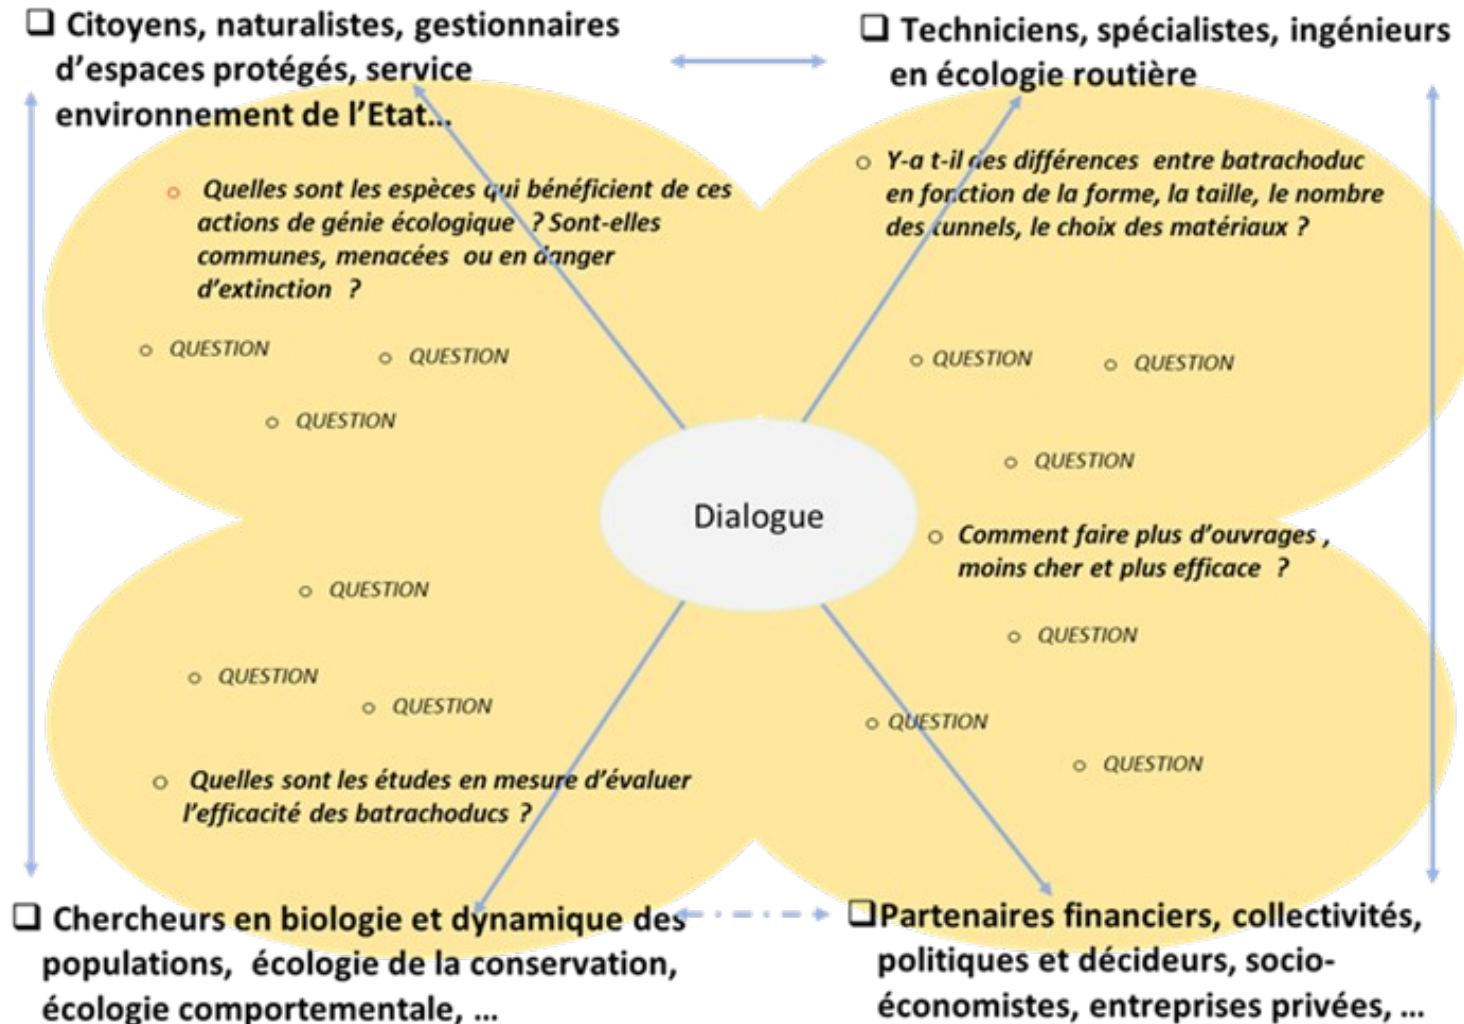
❑ Citoyens, naturalistes, gestionnaires d'espaces protégés, service environnement de l'Etat...

❑ Techniciens, spécialistes, ingénieurs en écologie routière

○ Quelles sont les espèces qui bénéficient de ces actions de génie écologique ? Sont-elles communes, menacées ou en danger d'extinction ?

○ QUESTION ○ QUESTION

○ QUESTION

○ Y-a t-il des différences entre batrachoduc en fonction de la forme, la taille, le nombre des tunnels, le choix des matériaux ?

○ QUESTION ○ QUESTION

○ QUESTION

Dialogue

○ Comment faire plus d'ouvrages , moins cher et plus efficace ?

○ QUESTION

○ QUESTION

○ QUESTION

○ QUESTION

○ QUESTION

○ QUESTION

○ Quelles sont les études en mesure d'évaluer l'efficacité des batrachoducs ?

❑ Chercheurs en biologie et dynamique des populations, écologie de la conservation, écologie comportementale, ...

❑ Partenaires financiers, collectivités, politiques et décideurs, socio-économistes, entreprises privées, ...